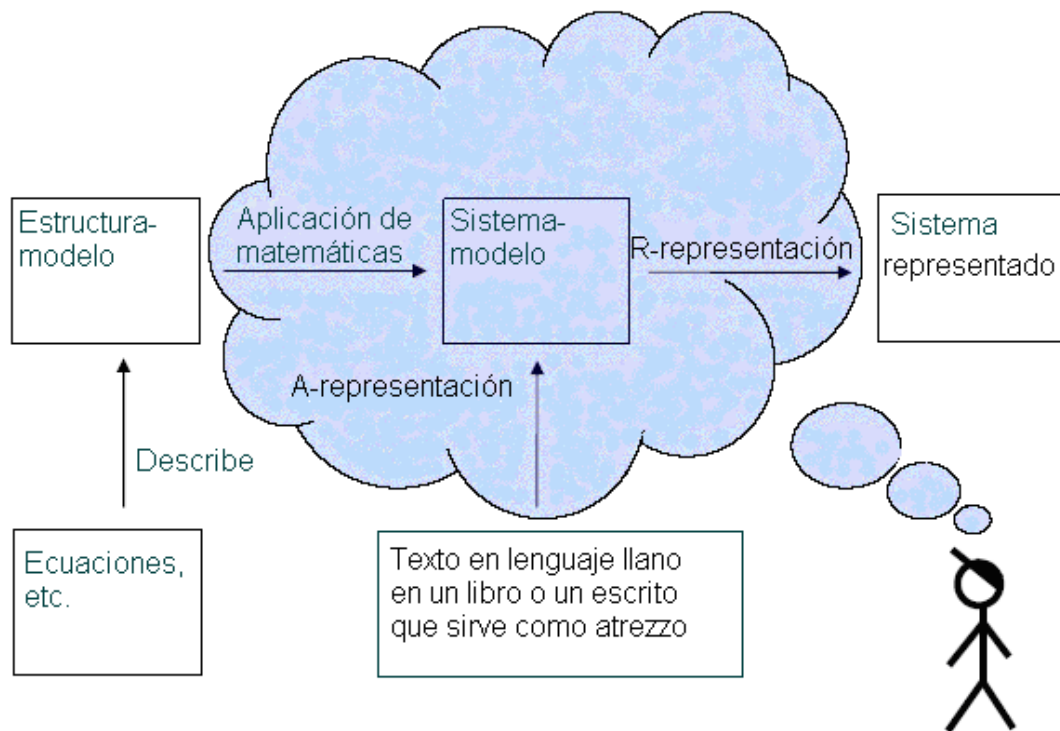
Estructura-modelo

Aplicación de matemáticas

Sistema-modelo

R-representación

Sistema representado

A-representación

Describe

Ecuaciones, etc.

Texto en lenguaje llano en un libro o un escrito que sirve como atrezzo